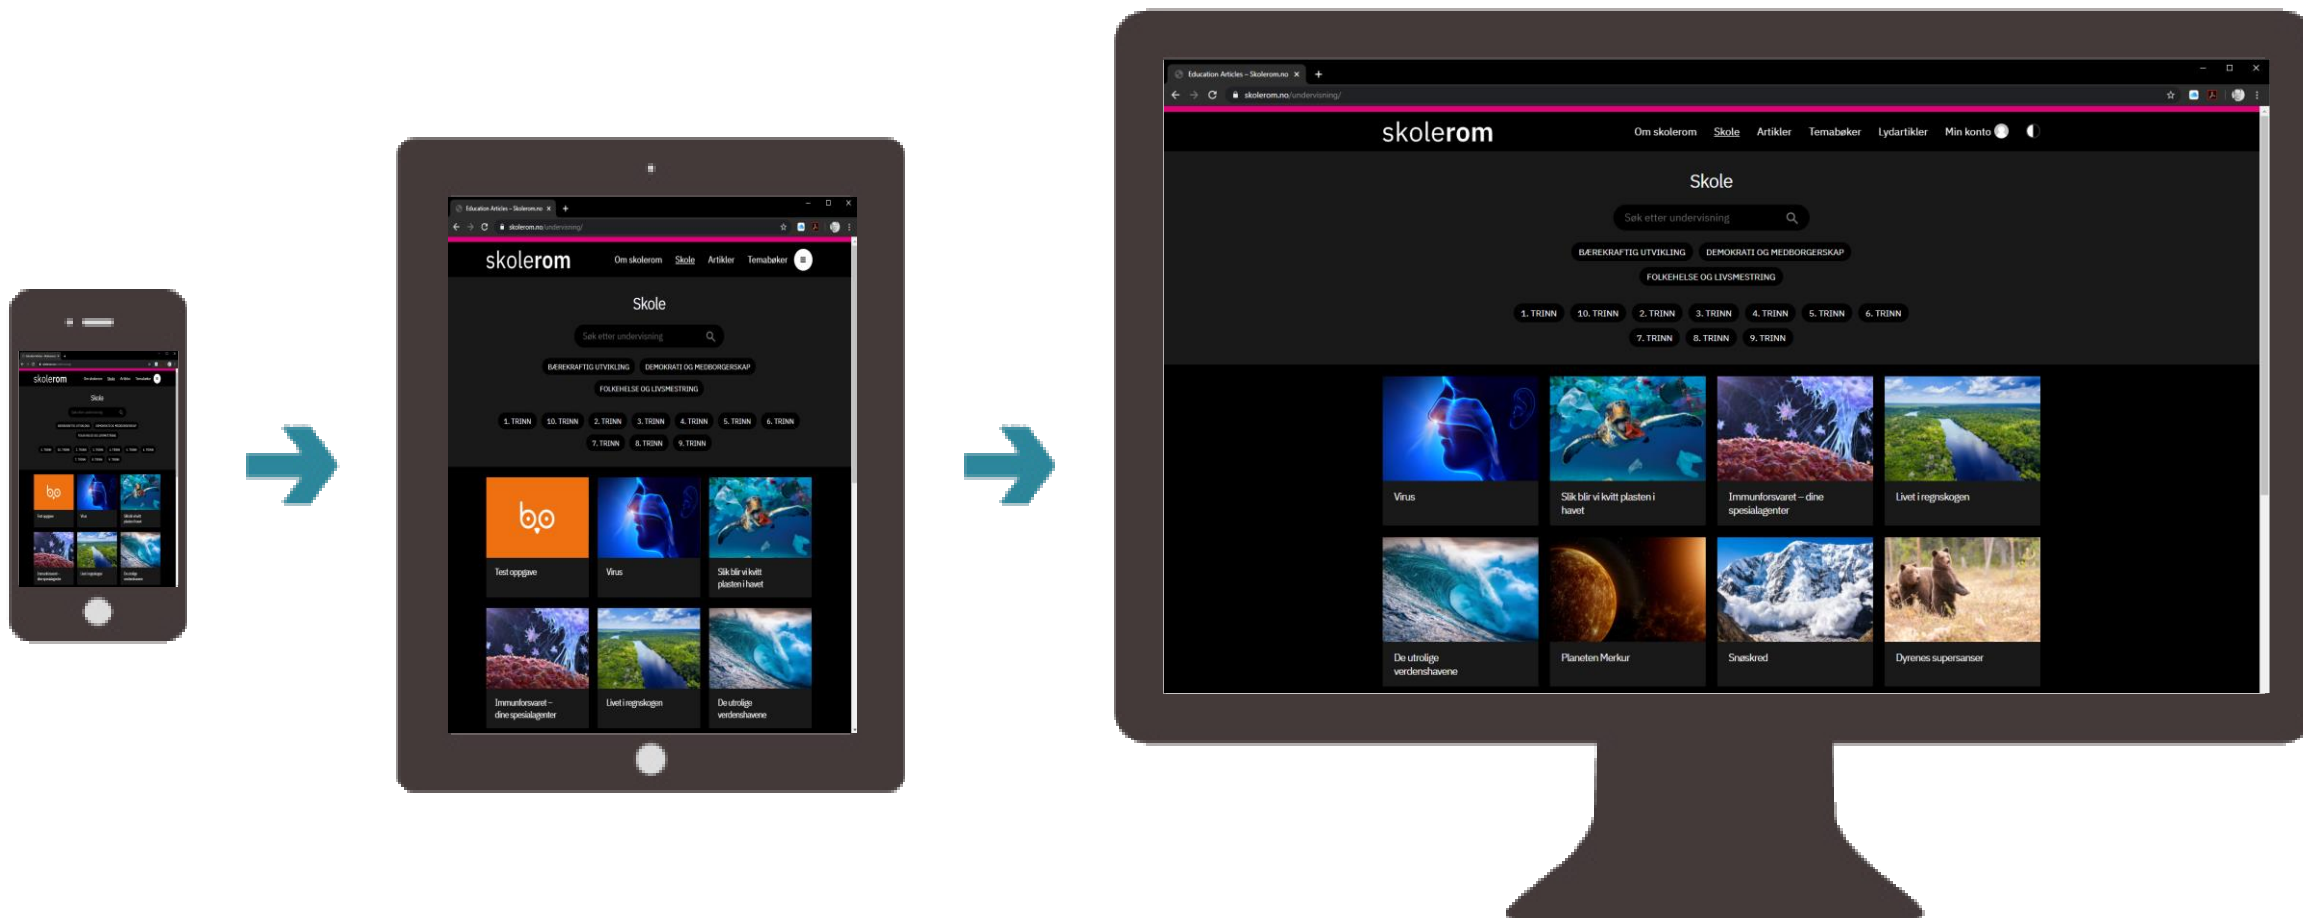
skolerom

Skole

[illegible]

Education Articles - Skolerom.no

skolerom.no/undervisning/

skolerom

Om skolerom Skole Artikler Temabøker

Skole

Søk etter undervisning

BÆREKRAFTIG UTVIKLING DEMOKRATI OG MEDBORGERSKAP

FOLKEHELSE OG LIVSMESTRING

1. TRINN 10. TRINN 2. TRINN 3. TRINN 4. TRINN 5. TRINN 6. TRINN

7. TRINN 8. TRINN 9. TRINN

bo

Test oppgave

Virus

Slik blir vi kvitt plasten i havet

Immunforsvaret – dine spesialagenter

Livet i regnskogen

De utrolige verdenshavene

Education Articles - Skolerom.no

skolerom.no/undervisning/

skolerom

Om skolerom Skole Artikler Temabøker Lydartikler Min konto

Skole

Søk etter undervisning

BÆREKRAFTIG UTVIKLING DEMOKRATI OG MEDBORGERSKAP

FOLKEHELSE OG LIVSMESTRING

1. TRINN 10. TRINN 2. TRINN 3. TRINN 4. TRINN 5. TRINN 6. TRINN

7. TRINN 8. TRINN 9. TRINN

Virus

Slik blir vi kvitt plasten i havet

Immunforsvaret – dine spesialagenter

Livet i regnskogen

De utrolige verdenshavene

Planeten Merkur

Snøskred

Dyrenes supersanser